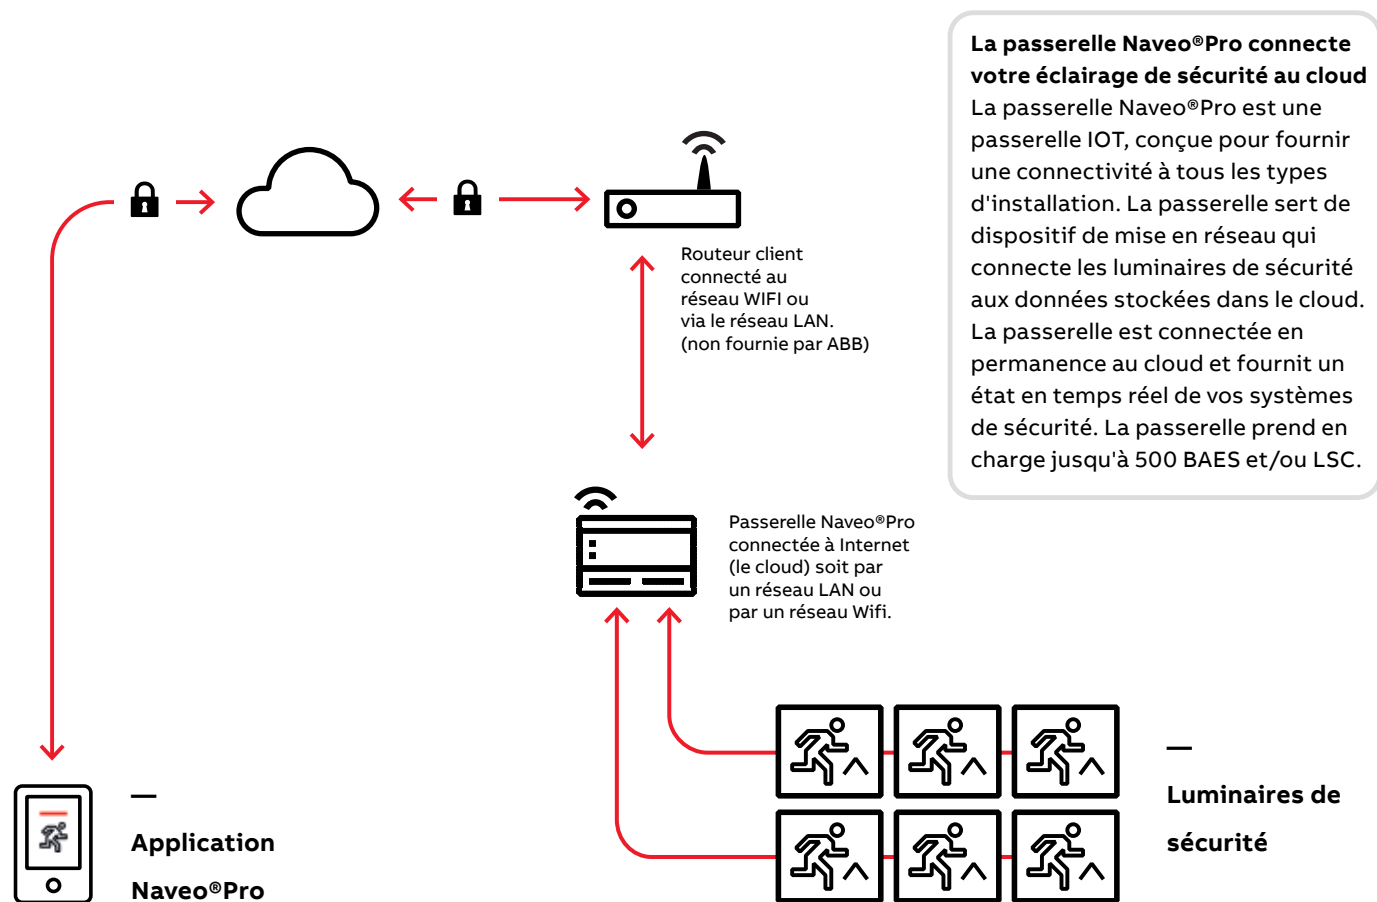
**La passerelle Naveo®Pro connecte votre éclairage de sécurité au cloud**
La passerelle Naveo®Pro est une passerelle IOT, conçue pour fournir une connectivité à tous les types d'installation. La passerelle sert de dispositif de mise en réseau qui connecte les luminaires de sécurité aux données stockées dans le cloud. La passerelle est connectée en permanence au cloud et fournit un état en temps réel de vos systèmes de sécurité. La passerelle prend en charge jusqu'à 500 BAES et/ou LSC.

Routeur client connecté au réseau WIFI ou via le réseau LAN. (non fournie par ABB)

Passerelle Naveo®Pro connectée à Internet (le cloud) soit par un réseau LAN ou par un réseau Wifi.

—
Luminaires de sécurité

—
Application Naveo®Pro